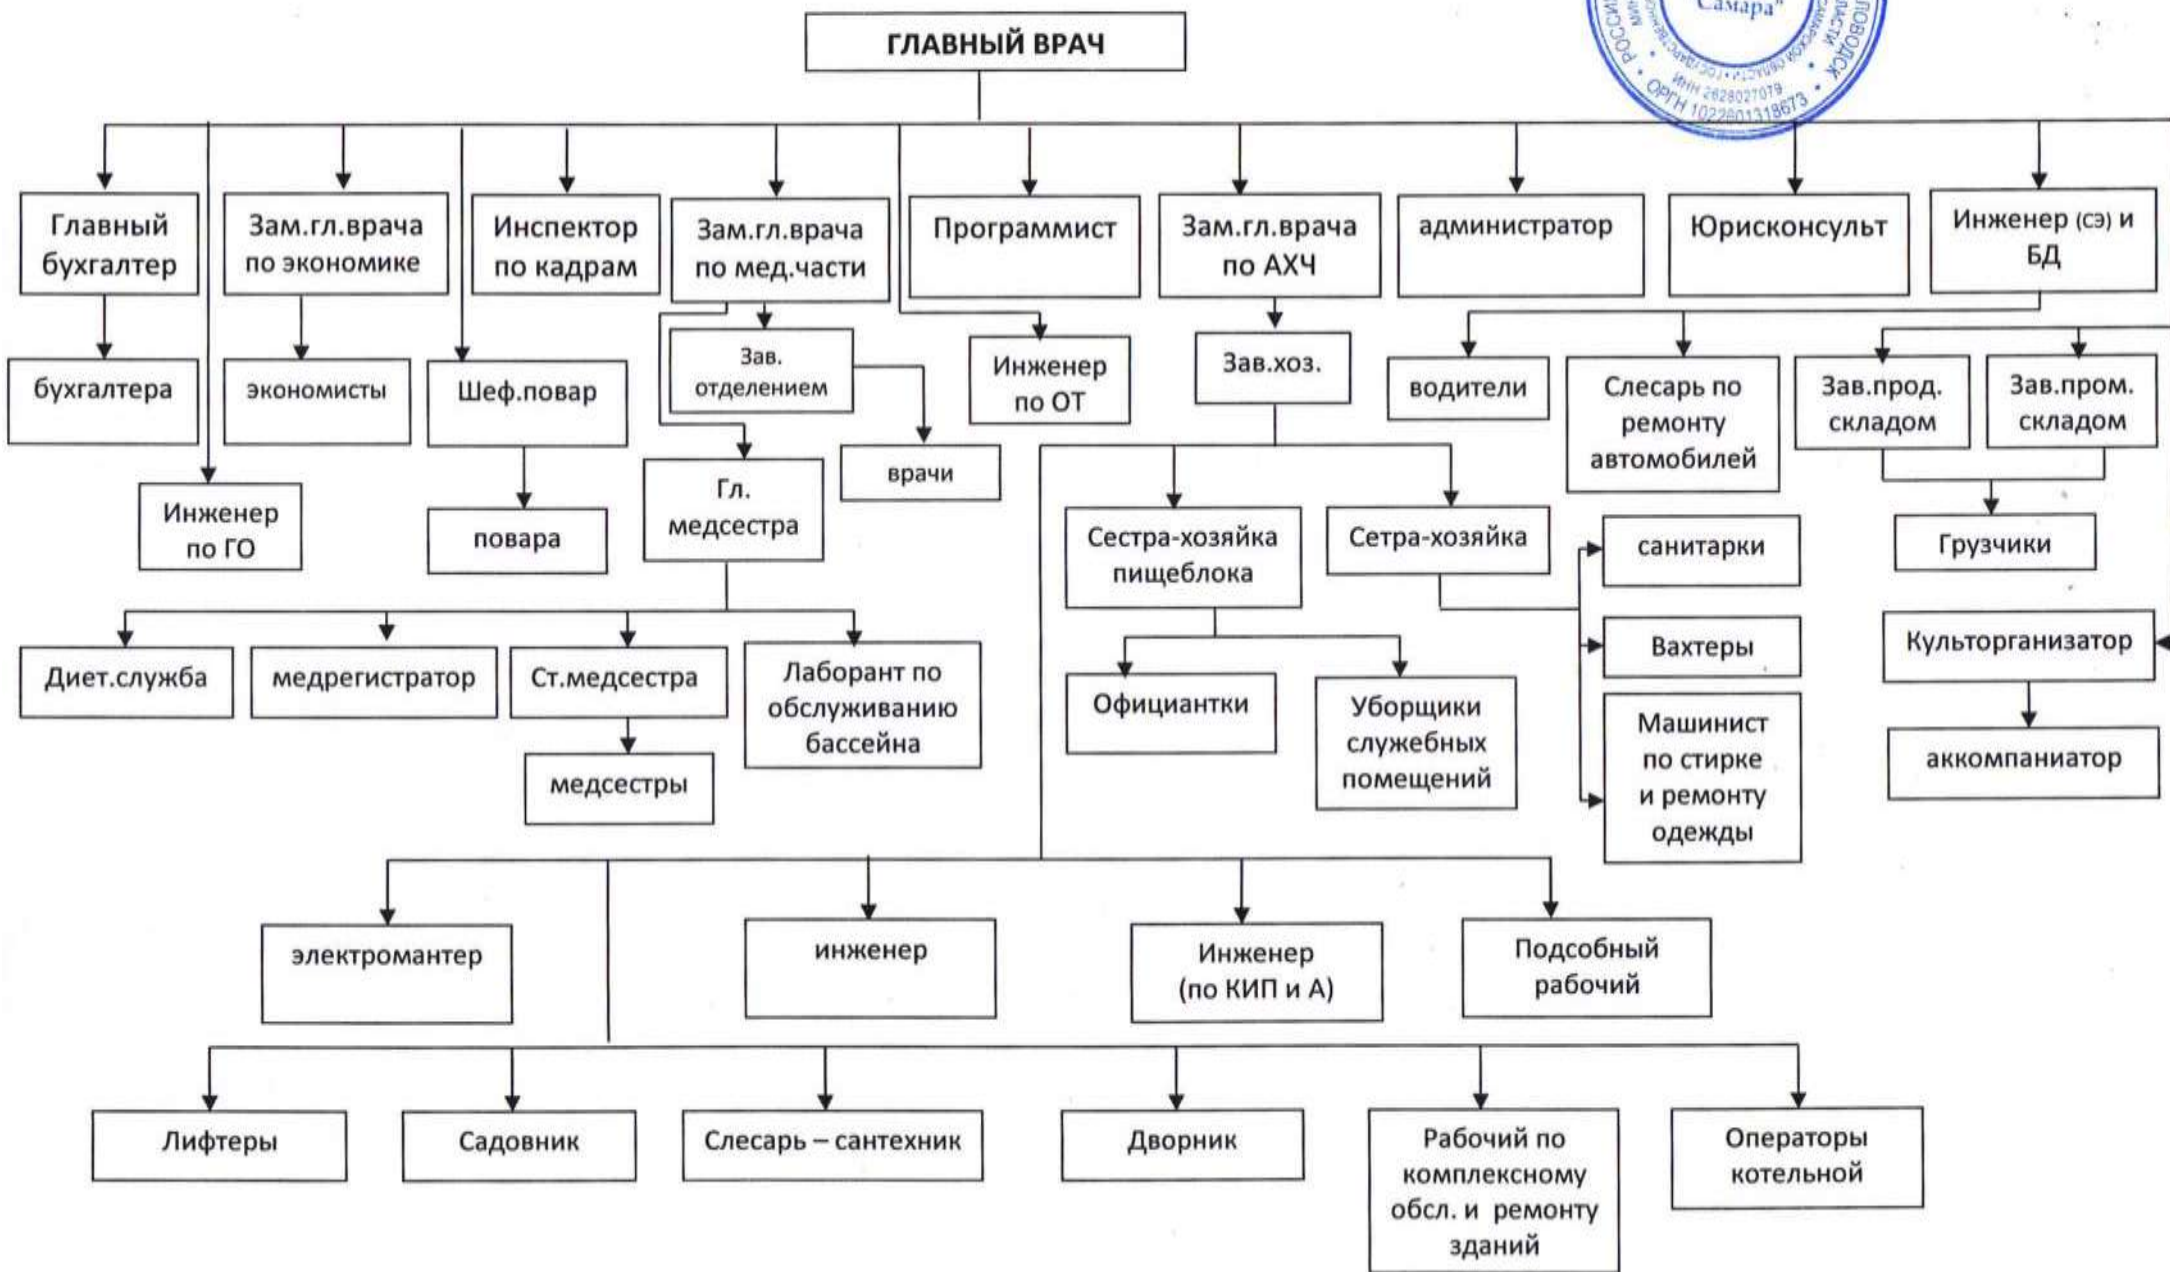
Самара"
ИНН 2628027079
ОГРН 1022601318673
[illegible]

ГЛАВНЫЙ ВРАЧ

Главный бухгалтер

Зам.гл.врача по экономике

Инспектор по кадрам

Зам.гл.врача по мед.части

Программист

Зам.гл.врача по АХЧ

администратор

Юрисконсульт

Инженер (сэ) и БД

бухгалтера

экономисты

Шеф.повар

Зав. отделением

Инженер по ОТ

Зав.хоз.

водители

Слесарь по ремонту автомобилей

Зав.прод. складом

Зав.пром. складом

Инженер по ГО

повара

Гл. медсестра

врачи

Сестра-хозяйка пищеблока

Сетра-хозяйка

санитарки

Грузчики

Диет.служба

медрегистратор

Ст.медсестра

Лаборант по обслуживанию бассейна

Официантки

Уборщики служебных помещений

Вахтеры

Культорганизатор

медсестры

Машинист по стирке и ремонту одежды

аккомпаниатор

электромантер

инженер

Инженер (по КИП и А)

Подсобный рабочий

Лифтеры

Садовник

Слесарь – сантехник

Дворник

Рабочий по комплексному обсл. и ремонту зданий

Операторы котельной